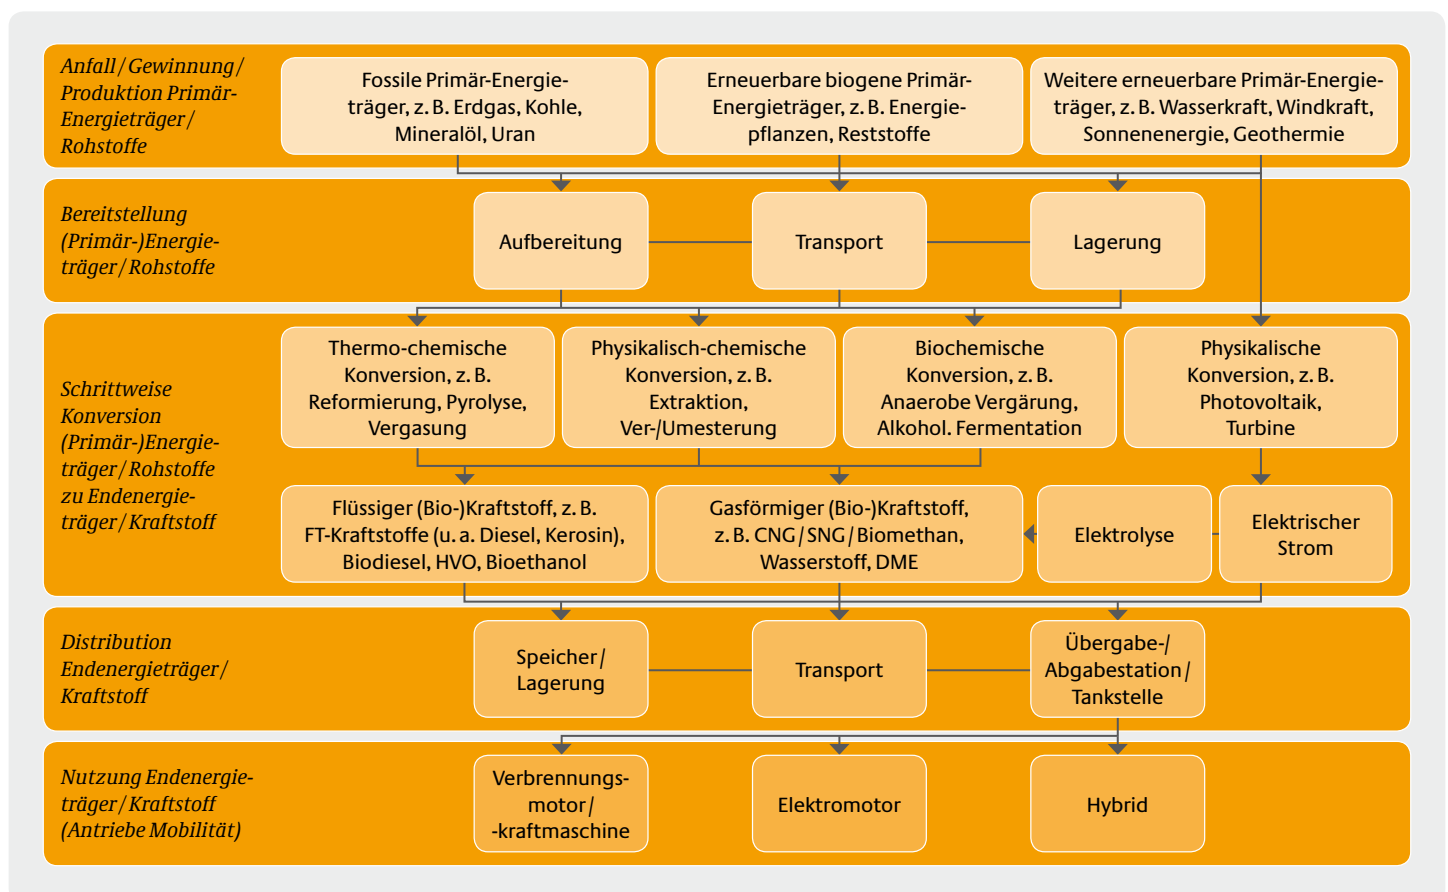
Anfall/Gewinnung/Produktion Primärenergieträger/Rohstoffe

Fossile Primär-Energieträger, z. B. Erdgas, Kohle, Mineralöl, Uran

Erneuerbare biogene Primär-Energieträger, z. B. Energiepflanzen, Reststoffe

Weitere erneuerbare Primär-Energieträger, z. B. Wasserkraft, Windkraft, Sonnenenergie, Geothermie

Bereitstellung (Primär-)Energieträger/Rohstoffe

Aufbereitung

Transport

Lagerung

Schrittweise Konversion (Primär-)Energieträger/Rohstoffe zu Endenergieträger/Kraftstoff

Thermo-chemische Konversion, z. B. Reformierung, Pyrolyse, Vergasung

Physikalisch-chemische Konversion, z. B. Extraktion, Ver-/Umesterung

Biochemische Konversion, z. B. Anaerobe Vergärung, Alkohol. Fermentation

Physikalische Konversion, z. B. Photovoltaik, Turbine

Flüssiger (Bio-)Kraftstoff, z. B. FT-Kraftstoffe (u. a. Diesel, Kerosin), Biodiesel, HVO, Bioethanol

Gasförmiger (Bio-)Kraftstoff, z. B. CNG/SNG/Biomethan, Wasserstoff, DME

Elektrolyse

Elektrischer Strom

Distribution Endenergieträger/Kraftstoff

Speicher/Lagerung

Transport

Übergabe-/Abgabestation/Tankstelle

Nutzung Endenergieträger/Kraftstoff (Antriebe Mobilität)

Verbrennungsmotor/-kraftmaschine

Elektromotor

Hybrid